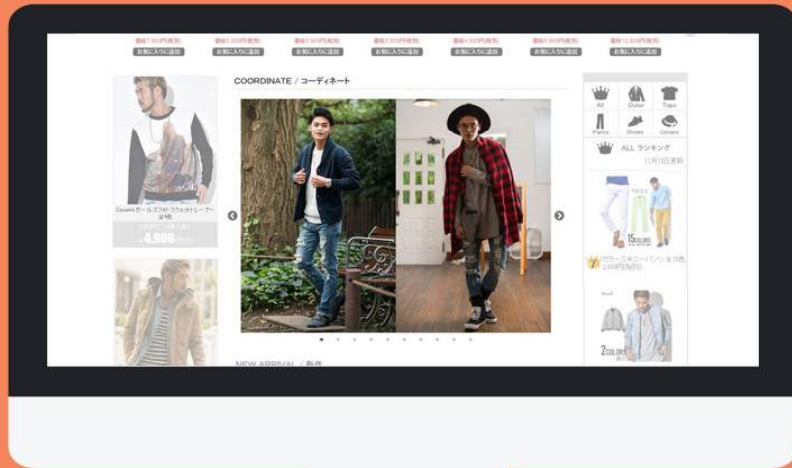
お気に入りに追加
お気に入りに追加
お気に入りに追加
お気に入りに追加
お気に入りに追加
お気に入りに追加
お気に入りに追加

COORDINATE / コーディネート

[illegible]
¥4,900

All
Outer
Tops
Pants
Shoes
Others

ALL ランキング
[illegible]

15COLORS
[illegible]

2COLORS

NEW ARRIVAL / 新作